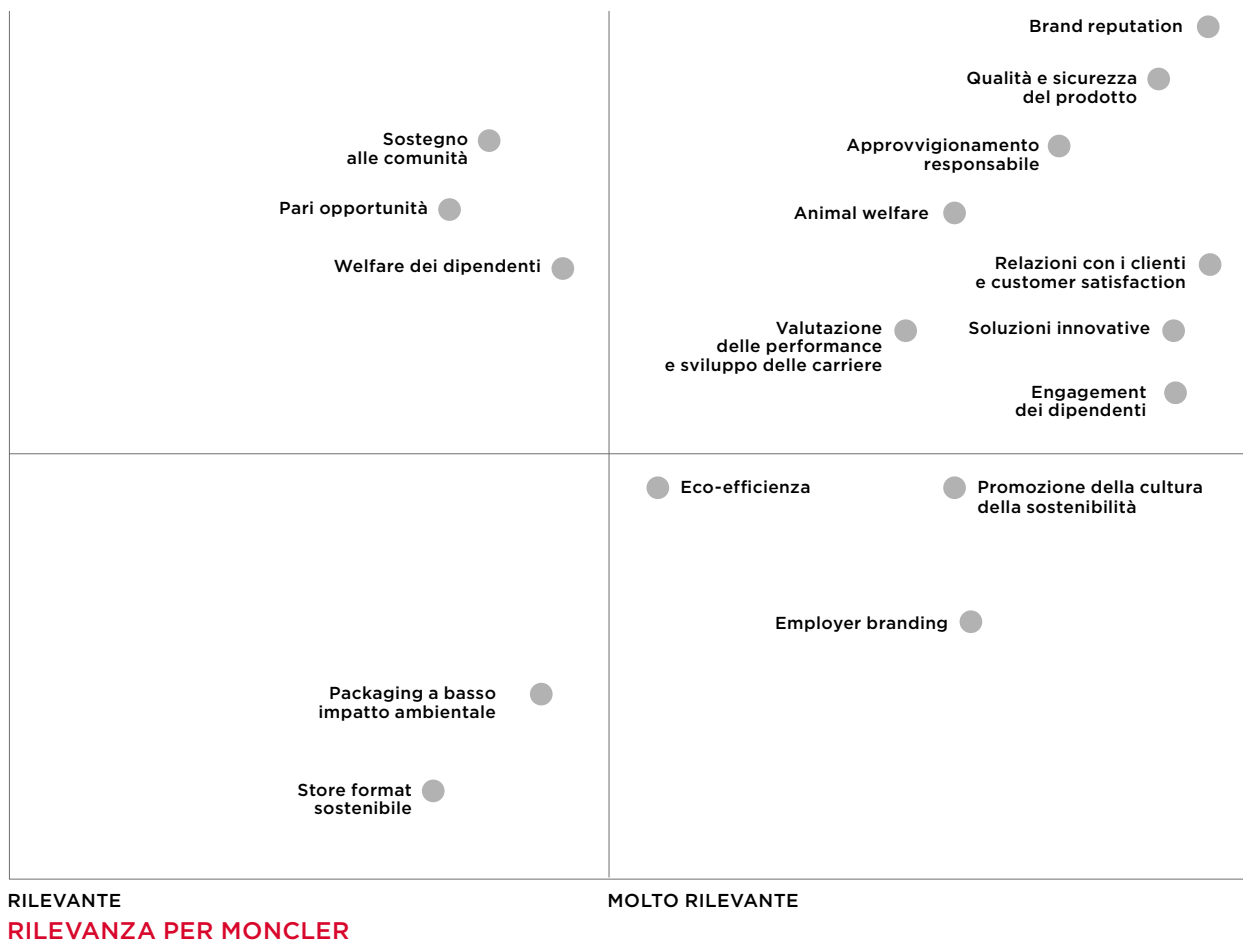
Brand reputation

Qualità e sicurezza del prodotto

Sostegno alle comunità

Approvvigionamento responsabile

Pari opportunità

Animal welfare

Welfare dei dipendenti

Relazioni con i clienti e customer satisfaction

Valutazione delle performance e sviluppo delle carriere

Soluzioni innovative

Engagement dei dipendenti

Eco-efficienza

Promozione della cultura della sostenibilità

Employer branding

Packaging a basso impatto ambientale

Store format sostenibile

RILEVANTE

MOLTO RILEVANTE

RILEVANZA PER MONCLER